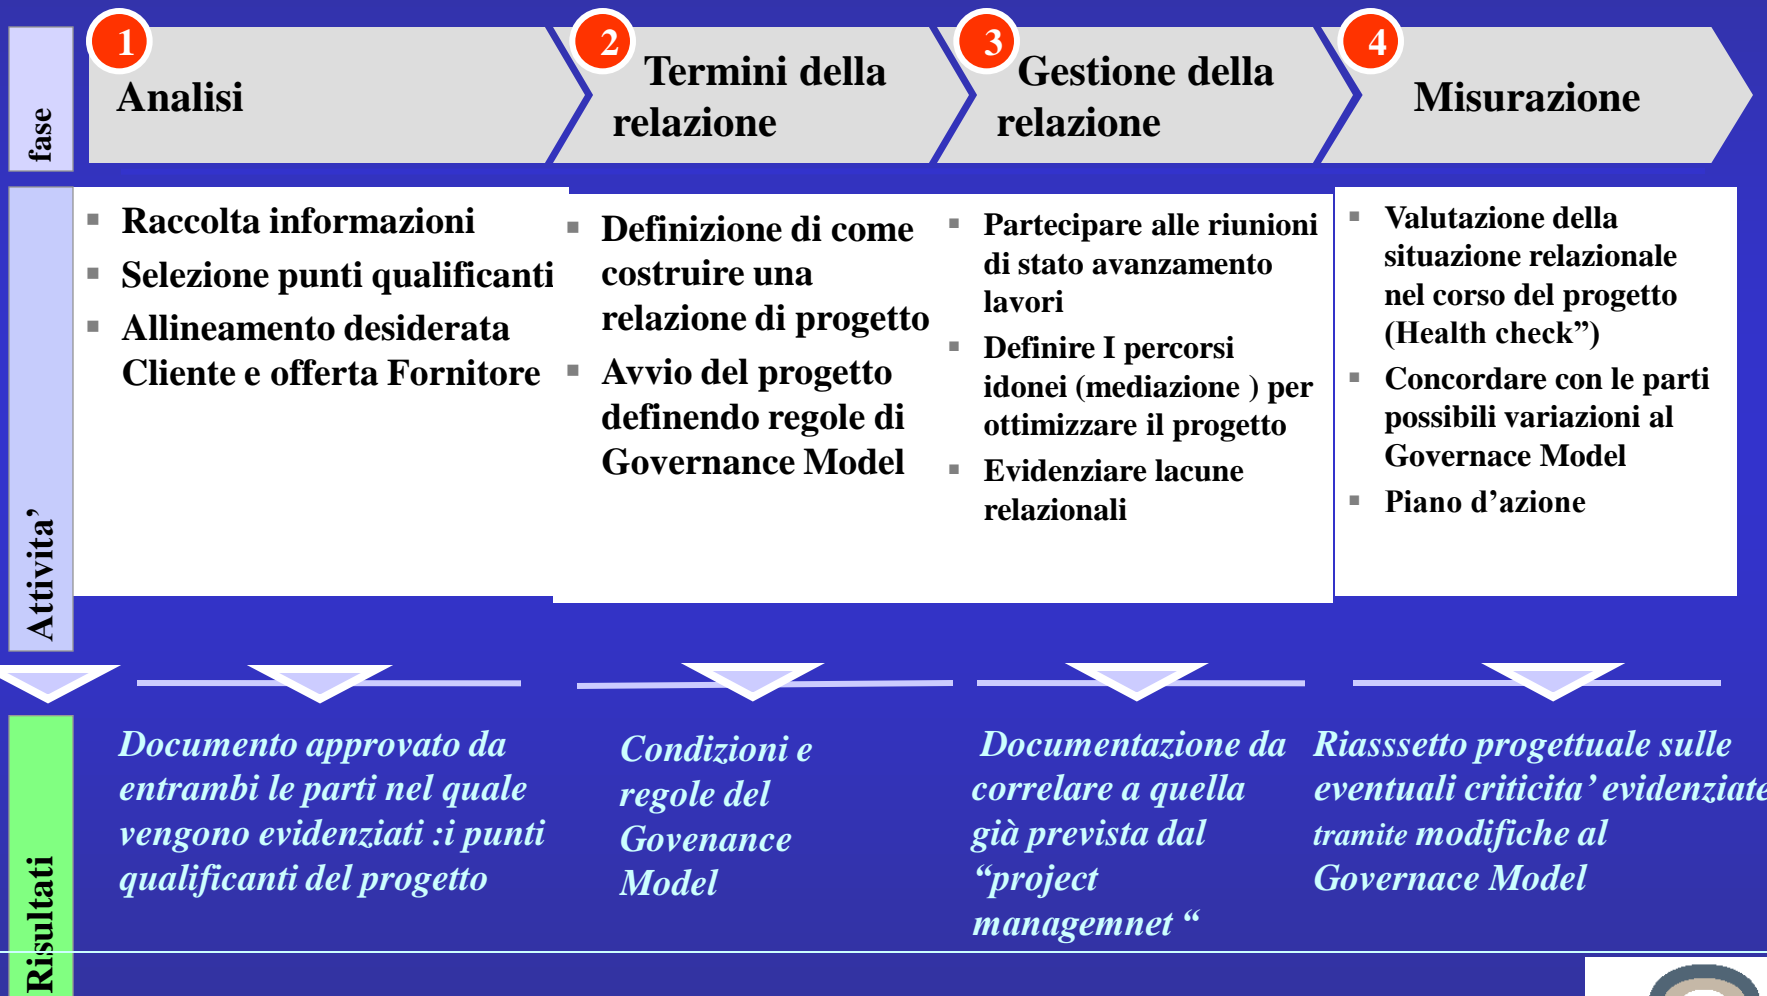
fase

1 Analisi

2 Termini della relazione

3 Gestione della relazione

4 Misurazione

Attivita’

- Raccolta informazioni
- Selezione punti qualificanti
- Allineamento desiderata Cliente e offerta Fornitore

- Definizione di come costruire una relazione di progetto
- Avvio del progetto definendo regole di Governance Model

- Partecipare alle riunioni di stato avanzamento lavori
- Definire I percorsi idonei (mediazione ) per ottimizzare il progetto
- Evidenziare lacune relazionali

- Valutazione della situazione relazionale nel corso del progetto (Health check”)
- Concordare con le parti possibili variazioni al Governace Model
- Piano d’azione

Risultati

Documento approvato da entrambi le parti nel quale vengono evidenziati :i punti qualificanti del progetto

Condizioni e regole del Govenance Model

Documentazione da correlare a quella già prevista dal “project managemnet “

Riasssetto progettuale sulle eventuali criticita’ evidenziate tramite modifiche al Governace Model